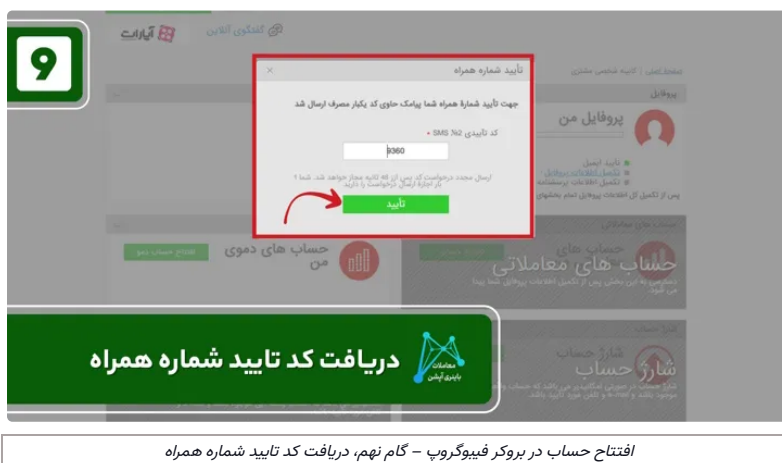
9

آپارات

گفتگوی آنلاین

تایید شماره همراه

×

جهت تایید شماره همراه شما پیامک حاوی کد یکبار مصرف ارسال شد

کد تاییدی SMS • 2№

9360

ارسال مجدد درخواست کد پس از 45 ثانیه مجاز خواهد شد. شما 1 بار اجازه ارسال درخواست را دارید.

تایید

پروفایل من

حساب های دموی من

حساب های معاملاتی

شارژ حساب

دریافت کد تایید شماره همراه

معاملات باینری آپشن

افتتاح حساب در بروکر فیبوگروپ – گام نهم، دریافت کد تایید شماره همراه